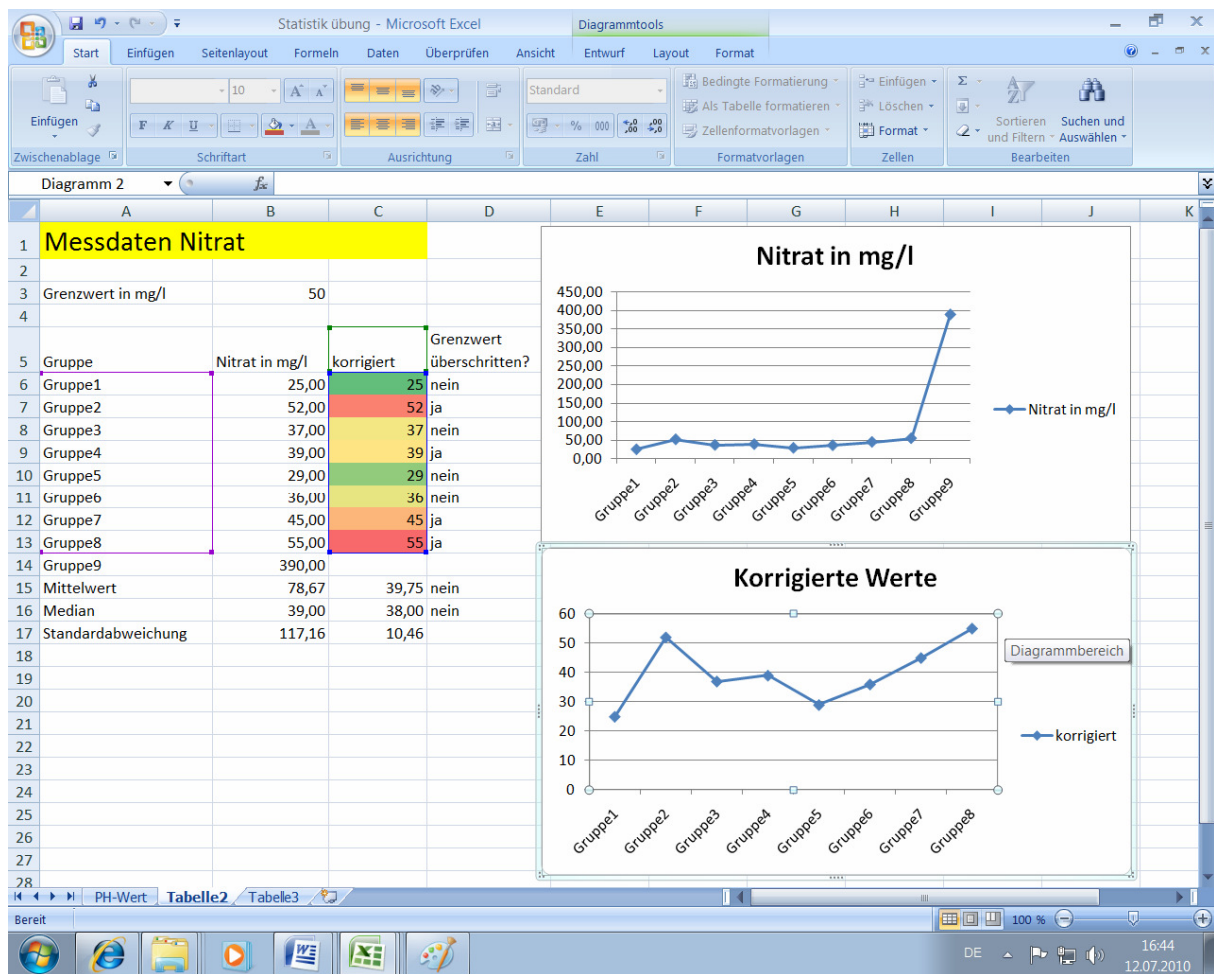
Statistik übung - Microsoft Excel
Diagrammtools

Start | Einfügen | Seitenlayout | Formeln | Daten | Überprüfen | Ansicht | Entwurf | Layout | Format

Einfügen
Zwischenablage
10
F K U
Schriftart
Ausrichtung
Standard
% 000
Zahl
Bedingte Formatierung
Als Tabelle formatieren
Zellenformatvorlagen
Formatvorlagen
Einfügen
Löschen
Format
Zellen
Σ
Sortieren und Filtern
Suchen und Auswählen
Bearbeiten

Diagramm 2
$f_x$

| | A | B | C | D |
|---|---|---|---|---|
| 1 | Messdaten Nitrat | | | |
| 2 | | | | |
| 3 | Grenzwert in mg/l | 50 | | |
| 4 | | | | |
| 5 | Gruppe | Nitrat in mg/l | korrigiert | Grenzwert überschritten? |
| 6 | Gruppe1 | 25,00 | 25 | nein |
| 7 | Gruppe2 | 52,00 | 52 | ja |
| 8 | Gruppe3 | 37,00 | 37 | nein |
| 9 | Gruppe4 | 39,00 | 39 | ja |
| 10 | Gruppe5 | 29,00 | 29 | nein |
| 11 | Gruppe6 | 36,00 | 36 | nein |
| 12 | Gruppe7 | 45,00 | 45 | ja |
| 13 | Gruppe8 | 55,00 | 55 | ja |
| 14 | Gruppe9 | 390,00 | | |
| 15 | Mittelwert | 78,67 | 39,75 | nein |
| 16 | Median | 39,00 | 38,00 | nein |
| 17 | Standardabweichung | 117,16 | 10,46 | |

Nitrat in mg/l
450,00
400,00
350,00
300,00
250,00
200,00
150,00
100,00
50,00
0,00
Gruppe1 Gruppe2 Gruppe3 Gruppe4 Gruppe5 Gruppe6 Gruppe7 Gruppe8 Gruppe9
Nitrat in mg/l

Korrigierte Werte
60
50
40
30
20
10
0
Gruppe1 Gruppe2 Gruppe3 Gruppe4 Gruppe5 Gruppe6 Gruppe7 Gruppe8
korrigiert
Diagrammbereich

PH-Wert | Tabelle2 | Tabelle3
Bereit
100 %
DE
16:44
12.07.2010